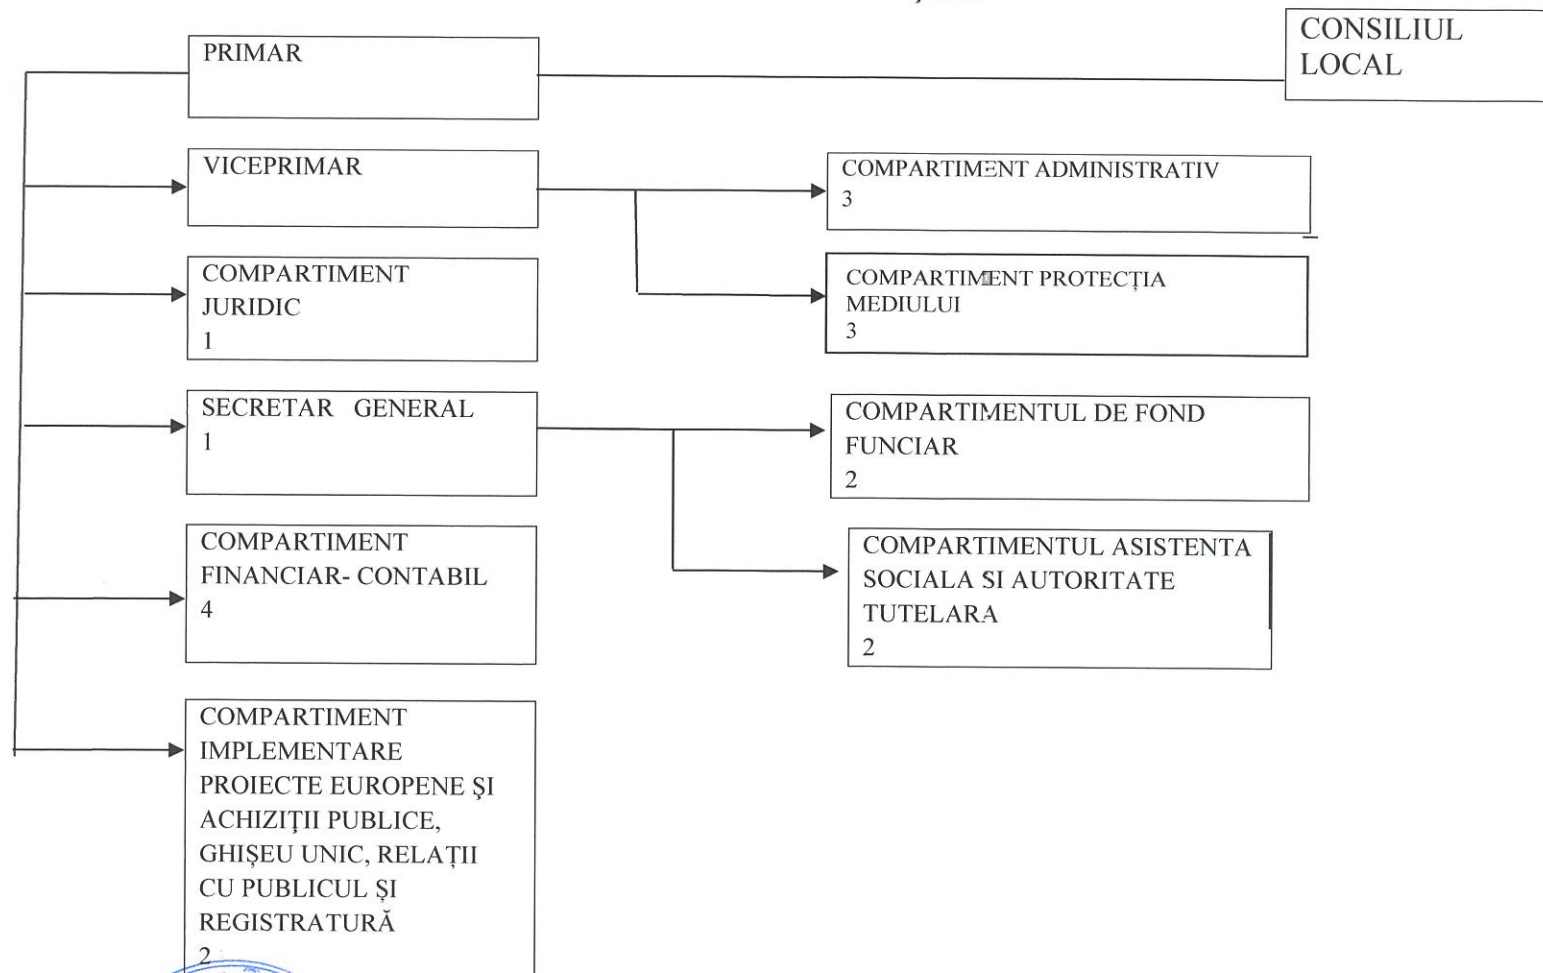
PRIMAR

CONSILIUL LOCAL

VICEPRIMAR

COMPARTIMENT ADMINISTRATIV
3

COMPARTIMENT JURIDIC
1

COMPARTIMENT PROTECȚIA MEDIULUI
3

SECRETAR GENERAL
1

COMPARTIMENTUL DE FOND FUNCIAR
2

COMPARTIMENT FINANCIAR- CONTABIL
4

COMPARTIMENTUL ASISTENTA SOCIALA SI AUTORITATE TUTELARA
2

COMPARTIMENT IMPLEMENTARE PROIECTE EUROPENE ŞI ACHIZIȚII PUBLICE, GHIŞEU UNIC, RELAȚII CU PUBLICUL ŞI REGISTRATURĂ
2